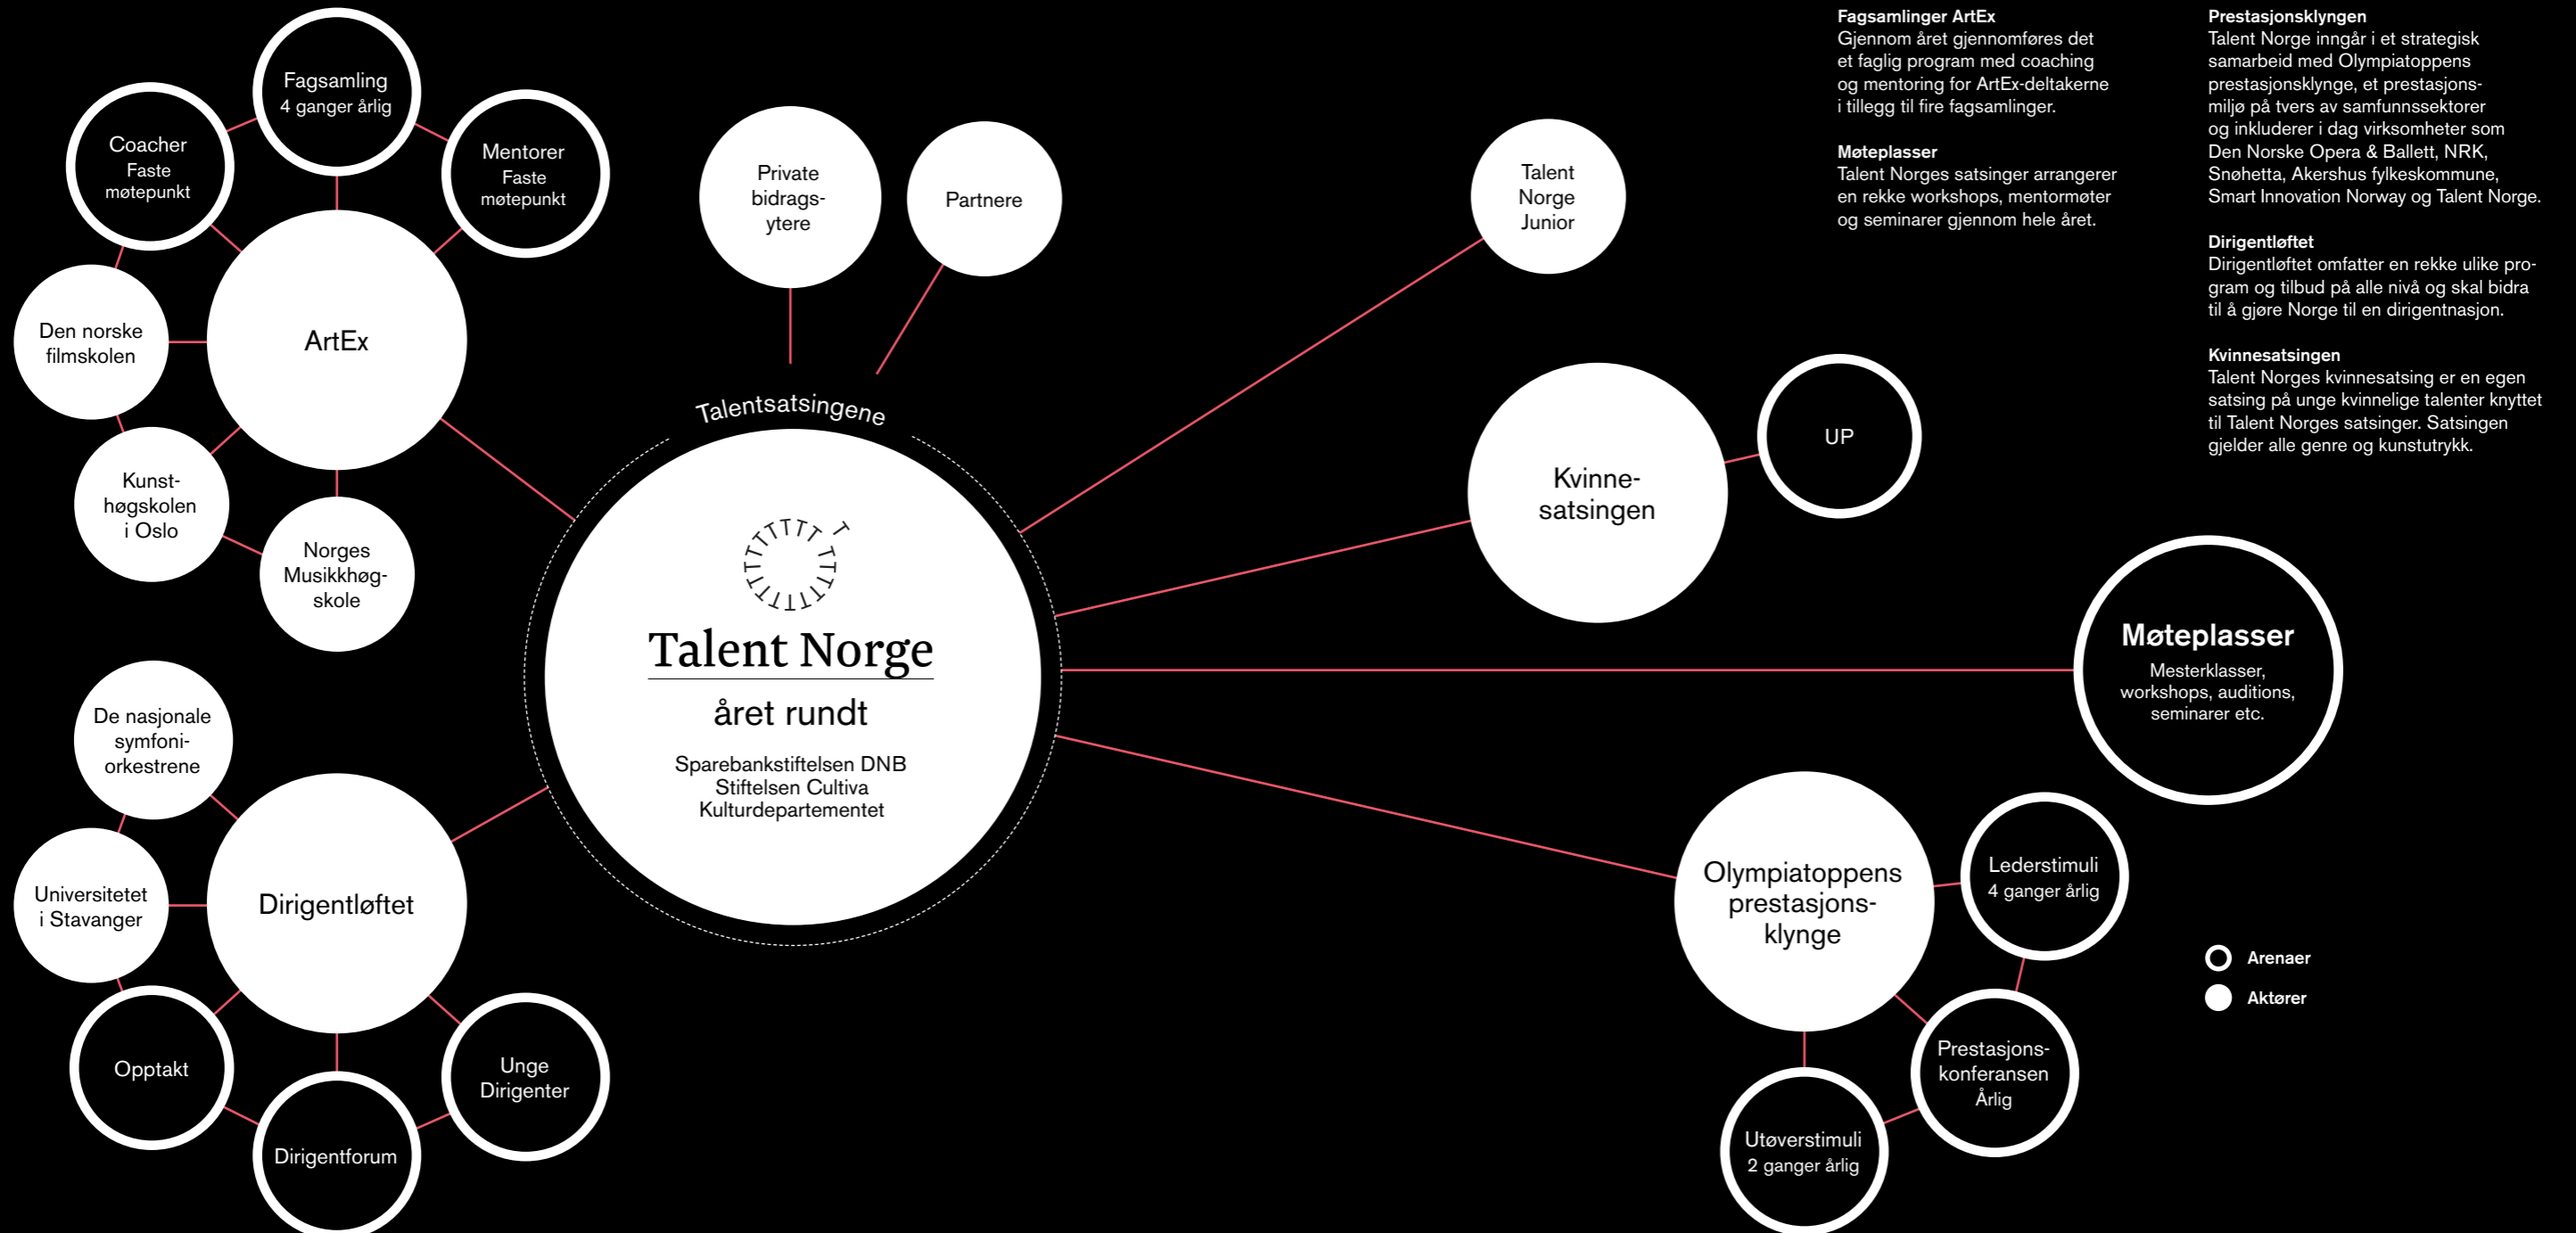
Fagsamling
4 ganger årlig

Coacher
Faste
møtepunkt

Mentorer
Faste
møtepunkt

ArtEx

Den norske
filmskolen

Kunsthøgskolen
i Oslo

Norges
Musikkhøgskole

Private
bidragsytere

Partnere

Talentsatsingene

Talent Norge

året rundt

Sparebankstiftelsen DNB
Stiftelsen Cultiva
Kulturdepartementet

Talent
Norge
Junior

Kvinnesatsingen

UP

Møteplasser
Mesterklasser,
workshops, auditions,
seminarer etc.

De nasjonale
symfoniorkestrene

Universitetet
i Stavanger

Dirigentløftet

Opptakt

Dirigentforum

Unge
Dirigenter

Olympiatoppens
prestasjonsklynge

Lederstimuli
4 ganger årlig

Prestasjonskonferansen
Årlig

Utøverstimuli
2 ganger årlig

Arenaer

Aktører

Fagsamlinger ArtEx
Gjennom året gjennomføres det et faglig program med coaching og mentoring for ArtEx-deltakerne i tillegg til fire fagsamlinger.

Møteplasser
Talent Norges satsinger arrangerer en rekke workshops, mentormøter og seminarer gjennom hele året.

Prestasjonsklyngen
Talent Norge inngår i et strategisk samarbeid med Olympiatoppens prestasjonsklynge, et prestasjonsmiljø på tvers av samfunnssektorer og inkluderer i dag virksomheter som Den Norske Opera & Ballett, NRK, Snøhetta, Akershus fylkeskommune, Smart Innovation Norway og Talent Norge.

Dirigentløftet
Dirigentløftet omfatter en rekke ulike program og tilbud på alle nivå og skal bidra til å gjøre Norge til en dirigentnasjon.

Kvinnesatsingen
Talent Norges kvinnesatsing er en egen satsing på unge kvinnelige talenter knyttet til Talent Norges satsinger. Satsingen gjelder alle genre og kunstutrykk.